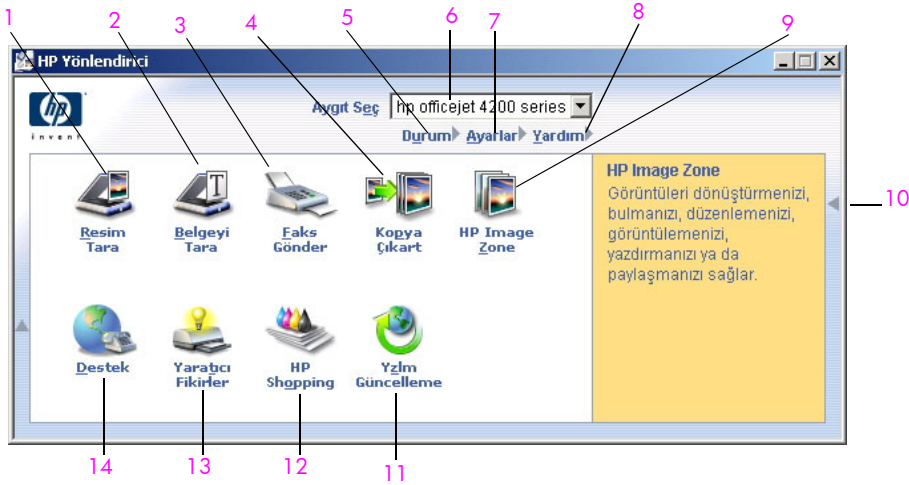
1
2
3
4
5
6
7
8
9

HP Yönlendirici

invent

Aygıt Seç hp officejet 4200 series

Durum Ayarlar Yardım

Resim Tara
Belgeyi Tara
Faks Gönder
Kopya Çıkart
HP Image Zone

HP Image Zone
Görüntüleri dönüştürmenizi, bulmanızı, düzenlemenizi, görüntülemenizi, yazdırmanızı ya da paylaşmanızı sağlar.

10

Destek
Yaratıcı Fikirler
HP Shopping
Yzlm Güncelleme

14
13
12
11